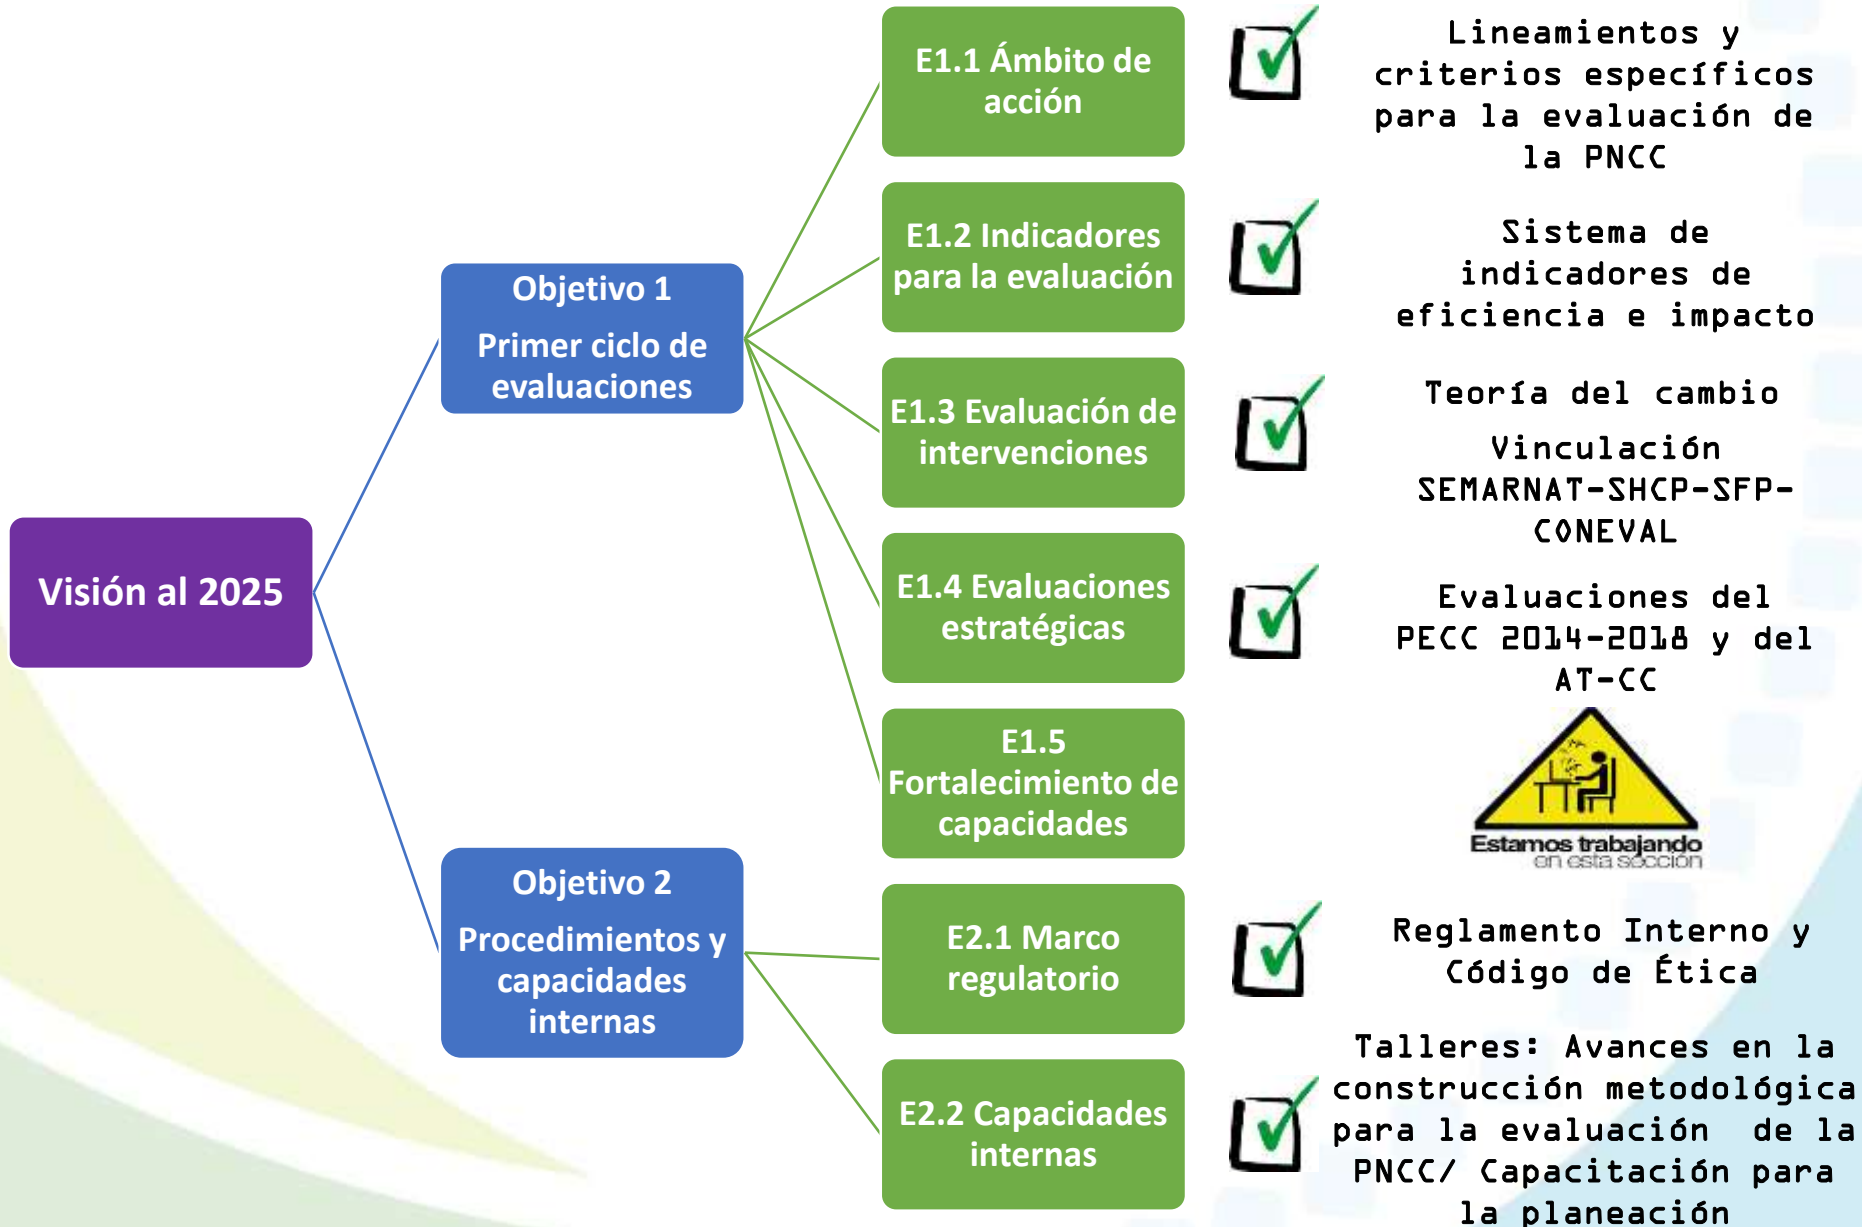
Visión al 2025

Objetivo 1

Primer ciclo de evaluaciones

E1.1 Ámbito de acción

Lineamientos y criterios específicos para la evaluación de la PNCC

E1.2 Indicadores para la evaluación

Sistema de indicadores de eficiencia e impacto

E1.3 Evaluación de intervenciones

Teoría del cambio

Vinculación SEMARNAT-SHCP-SFP-CONEVAL

E1.4 Evaluaciones estratégicas

Evaluaciones del PECC 2014-2018 y del AT-CC

E1.5 Fortalecimiento de capacidades

Estamos trabajando en esta sección

Objetivo 2

Procedimientos y capacidades internas

E2.1 Marco regulatorio

Reglamento Interno y Código de Ética

E2.2 Capacidades internas

Talleres: Avances en la construcción metodológica para la evaluación de la PNCC/ Capacitación para la planeación